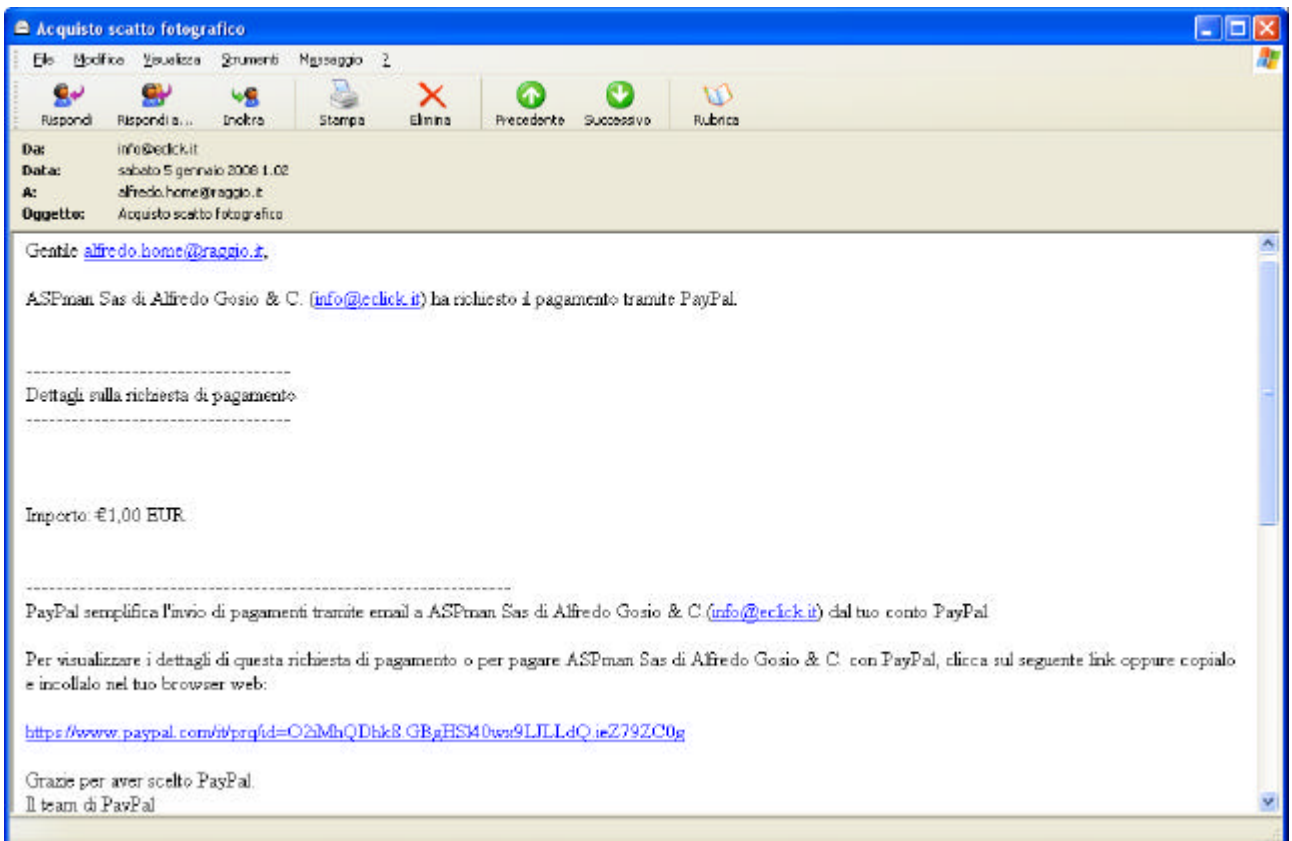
Acquisto scatto fotografico

File Modifica Visualizza Strumenti Messaggio ?

Rispondi Rispondi a... Inoltra Stampa Elimina Precedente Successivo Rubrica

Da: info@eclick.it
Data: sabato 5 gennaio 2008 1.02
A: alfredo.home@raggio.it
Oggetto: Acquisto scatto fotografico

Gentile alfredo.home@raggio.it,

ASPman Sas di Alfredo Gosio & C. (info@eclick.it) ha richiesto il pagamento tramite PayPal.

-----------------------------------

Dettagli sulla richiesta di pagamento

-----------------------------------

Importo: €1,00 EUR

-----------------------------------------------------------------

PayPal semplifica l'invio di pagamenti tramite email a ASPman Sas di Alfredo Gosio & C (info@eclick.it) dal tuo conto PayPal

Per visualizzare i dettagli di questa richiesta di pagamento o per pagare ASPman Sas di Alfredo Gosio & C. con PayPal, clicca sul seguente link oppure copialo e incollalo nel tuo browser web:

https://www.paypal.com/it/prq/id=O2iMhQDhk8.GBgHSl40wn9LJLLdQ.ieZ79ZC0g

Grazie per aver scelto PayPal.
Il team di PayPal